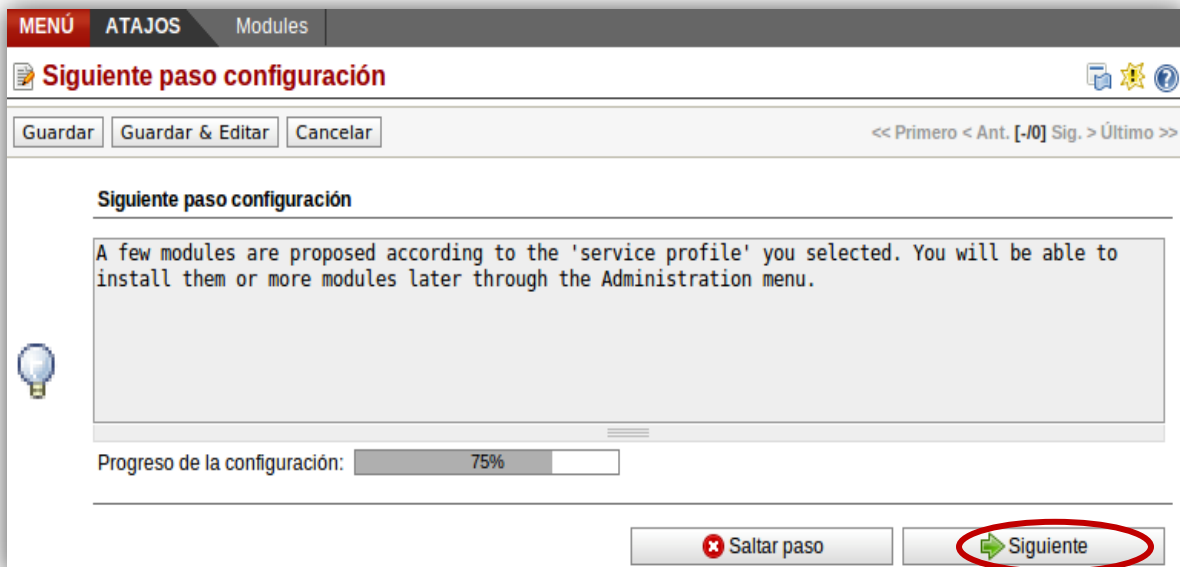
MENÚ ATAJOS Modules

Siguiente paso configuración

Guardar Guardar & Editar Cancelar

<< Primero < Ant. [-/0] Sig. > Último >>

Siguiente paso configuración

A few modules are proposed according to the 'service profile' you selected. You will be able to install them or more modules later through the Administration menu.

Progreso de la configuración: 75%

Saltar paso Siguiente